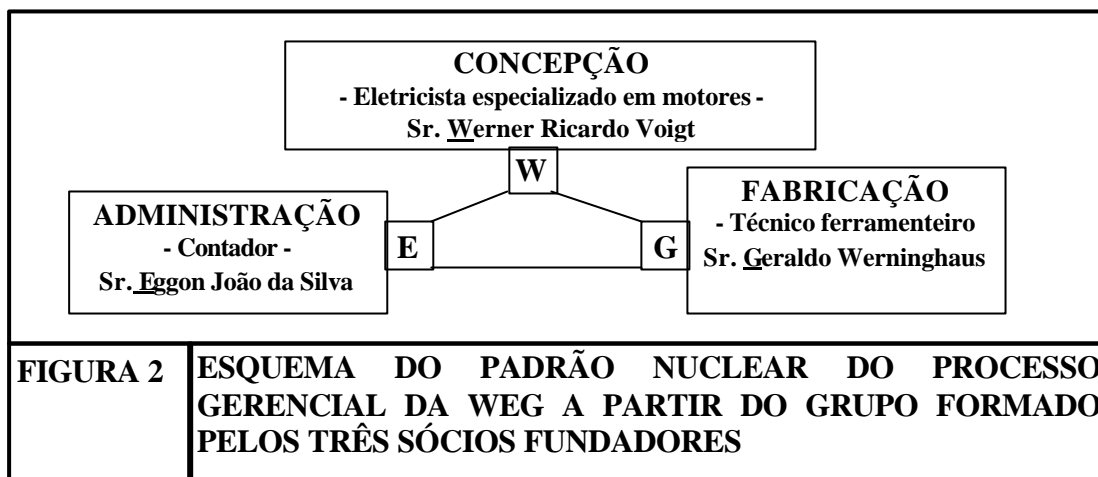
CONCEPÇÃO
- Eletricista especializado em motores -
Sr. Werner Ricardo Voigt

W

ADMINISTRAÇÃO
- Contador -
Sr. Eggon João da Silva

E

G

FABRICAÇÃO
- Técnico ferramenteiro
Sr. Geraldo Werninghaus

FIGURA 2

ESQUEMA DO PADRÃO NUCLEAR DO PROCESSO GERENCIAL DA WEG A PARTIR DO GRUPO FORMADO PELOS TRÊS SÓCIOS FUNDADORES